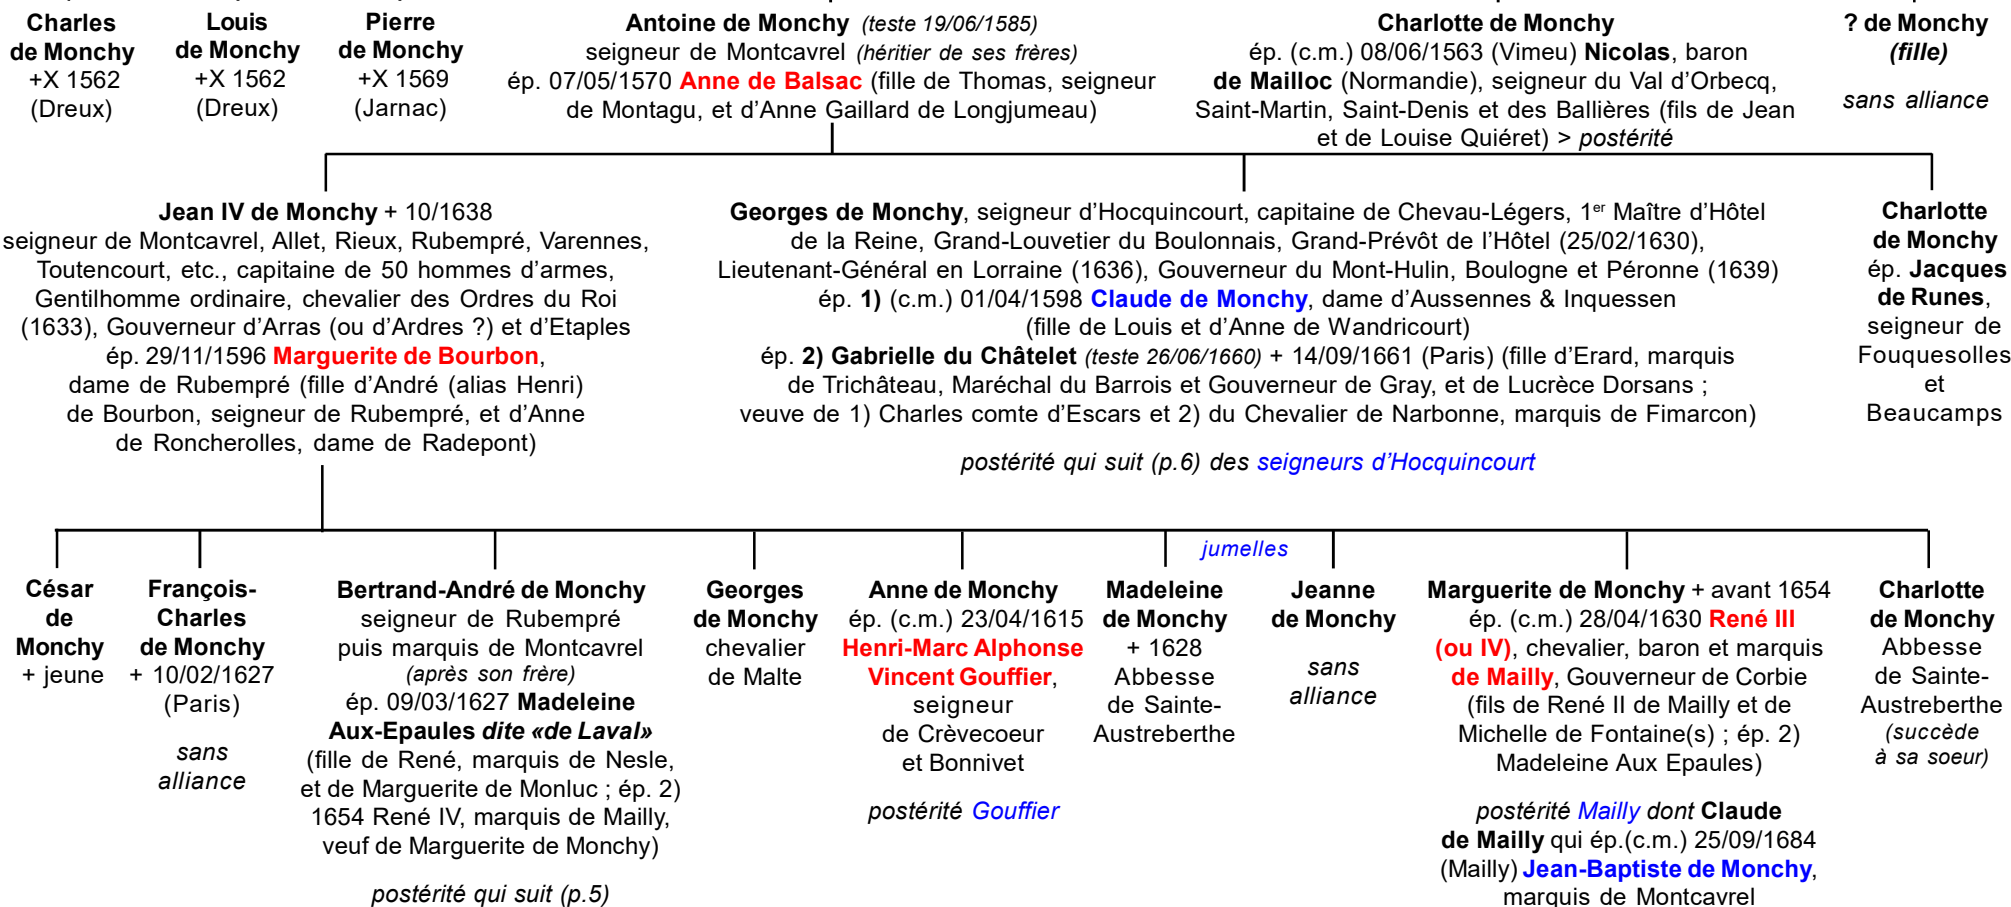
Charles de Monchy +X 1562 (Dreux)

Louis de Monchy +X 1562 (Dreux)

Pierre de Monchy +X 1569 (Jarnac)

Antoine de Monchy (teste 19/06/1585) seigneur de Montcavrel (héritier de ses frères) ép. 07/05/1570 Anne de Balsac (fille de Thomas, seigneur de Montagu, et d'Anne Gaillard de Longjumeau)

Charlotte de Monchy ép. (c.m.) 08/06/1563 (Vimeu) Nicolas, baron de Mailloc (Normandie), seigneur du Val d'Orbecq, Saint-Martin, Saint-Denis et des Ballières (fils de Jean et de Louise Quiéret) > postérité

? de Monchy (fille) sans alliance

Jean IV de Monchy + 10/1638 seigneur de Montcavrel, Allet, Rieux, Rubempré, Varennes, Toutencourt, etc., capitaine de 50 hommes d'armes, Gentilhomme ordinaire, chevalier des Ordres du Roi (1633), Gouverneur d'Arras (ou d'Ardres ?) et d'Etaples ép. 29/11/1596 Marguerite de Bourbon, dame de Rubempré (fille d'André (alias Henri) de Bourbon, seigneur de Rubempré, et d'Anne de Roncherolles, dame de Radepont)

Georges de Monchy, seigneur d'Hocquincourt, capitaine de Chevau-Légers, 1$^{er}$ Maître d'Hôtel de la Reine, Grand-Louvetier du Boulonnais, Grand-Prévôt de l'Hôtel (25/02/1630), Lieutenant-Général en Lorraine (1636), Gouverneur du Mont-Hulin, Boulogne et Péronne (1639) ép. 1) (c.m.) 01/04/1598 Claude de Monchy, dame d'Aussennes & Inquessen (fille de Louis et d'Anne de Wandricourt) ép. 2) Gabrielle du Châtelet (teste 26/06/1660) + 14/09/1661 (Paris) (fille d'Erard, marquis de Trichâteau, Maréchal du Barrois et Gouverneur de Gray, et de Lucrèce Dorsans ; veuve de 1) Charles comte d'Escars et 2) du Chevalier de Narbonne, marquis de Fimarcon)

postérité qui suit (p.6) des seigneurs d'Hocquincourt

Charlotte de Monchy ép. Jacques de Runes, seigneur de Fouquesolles et Beaucamps

César de Monchy + jeune

François-Charles de Monchy + 10/02/1627 (Paris)

sans alliance

Bertrand-André de Monchy seigneur de Rubempré puis marquis de Montcavrel (après son frère) ép. 09/03/1627 Madeleine Aux-Epaules dite «de Laval» (fille de René, marquis de Nesle, et de Marguerite de Monluc ; ép. 2) 1654 René IV, marquis de Mailly, veuf de Marguerite de Monchy)

postérité qui suit (p.5)

Georges de Monchy chevalier de Malte

Anne de Monchy ép. (c.m.) 23/04/1615 Henri-Marc Alphonse Vincent Gouffier, seigneur de Crèvecoeur et Bonnivet

postérité Gouffier

jumelles

Madeleine de Monchy + 1628 Abbesse de Sainte-Austreberthe

Jeanne de Monchy

sans alliance

Marguerite de Monchy + avant 1654 ép. (c.m.) 28/04/1630 René III (ou IV), chevalier, baron et marquis de Mailly, Gouverneur de Corbie (fils de René II de Mailly et de Michelle de Fontaine(s) ; ép. 2) Madeleine Aux Epaules)

postérité Mailly dont Claude de Mailly qui ép.(c.m.) 25/09/1684 (Mailly) Jean-Baptiste de Monchy, marquis de Montcavrel

Charlotte de Monchy Abbesse de Sainte-Austreberthe (succède à sa soeur)